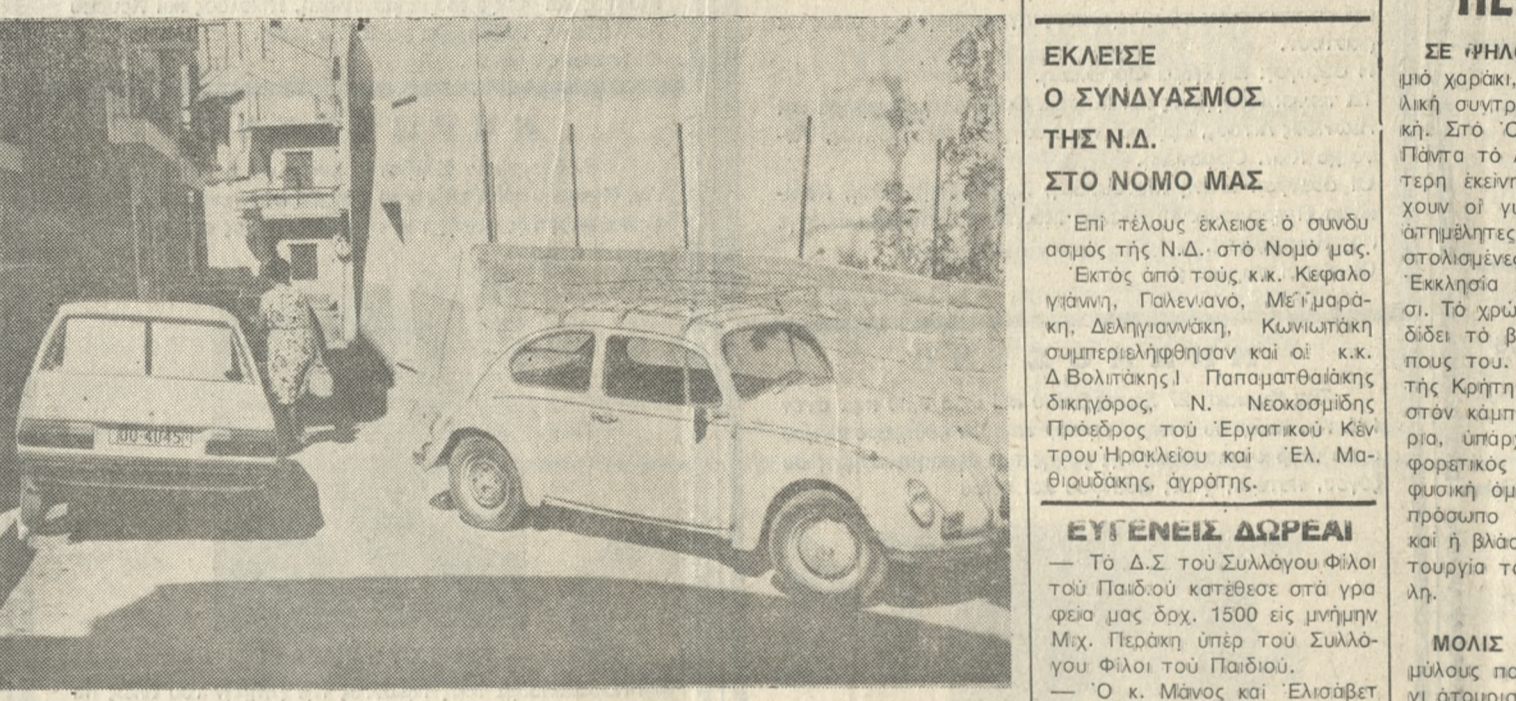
ΟΟ-4045

ΕΚΛΕΙΣΕ Ο ΣΥΝΔΥΑΣΜΟΣ ΤΗΣ Ν.Δ. ΣΤΟ ΝΟΜΟ ΜΑΣ

Ἐπὶ τέλους ἔκλεισε ὁ συνδυασμός τῆς Ν.Δ. στὸ Νομὸ μας. Ἐκτὸς ἀπὸ τοὺς κ.κ. Κεφαλογιάννη, Γαλενιανό, Μεϊμαράκη, Δεληγιαννάκη, Κωνιωτάκη συμπεριελήφθησαν καὶ οἱ κ.κ. Δ Βολιτάκης Ι Παπαματθαιάκης δικηγόρος, Ν. Νεοκοσμίδης Πρόεδρος τοῦ Ἐργατικοῦ Κέντρου Ἡρακλείου καὶ Ἐλ. Μαθιουδάκης, ἀγρότης.

ΕΥΓΕΝΕΙΣ ΔΩΡΕΑΙ

— Τὸ Δ.Σ τοῦ Συλλόγου Φίλοι τοῦ Παιδιοῦ κατέθεσε στὰ γραφεῖα μας δρχ. 1500 εἰς μνήμην Μιχ. Περάκη ὑπὲρ τοῦ Συλλόγου Φίλοι τοῦ Παιδιοῦ.

— Ὁ κ. Μάνος καὶ Ἐλισάβετ

ΠΕ

ΣΕ ὙΨΗΛ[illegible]
μιὸ χαράκι, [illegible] λικὴ συντρ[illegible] κή. Στὸ Ὁ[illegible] Πάντα τὸ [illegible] τερη ἐκείνη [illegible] χουν οἱ γ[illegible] ἀτημέλητες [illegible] στολισμένε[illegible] Ἐκκλησία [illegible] σι. Τὸ χρώ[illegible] δίδει τὸ β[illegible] πους του. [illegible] τῆς Κρήτη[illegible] στὸν κάμπ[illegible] ρια, ὑπάρ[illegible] φορετικὸς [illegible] φυσικὴ ὁμ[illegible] πρόσωπο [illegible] καὶ ἡ βλάσ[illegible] τουργία τ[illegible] λη.

ΜΟΛΙΣ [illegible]
μύλους πα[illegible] γι ἀτομικ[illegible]